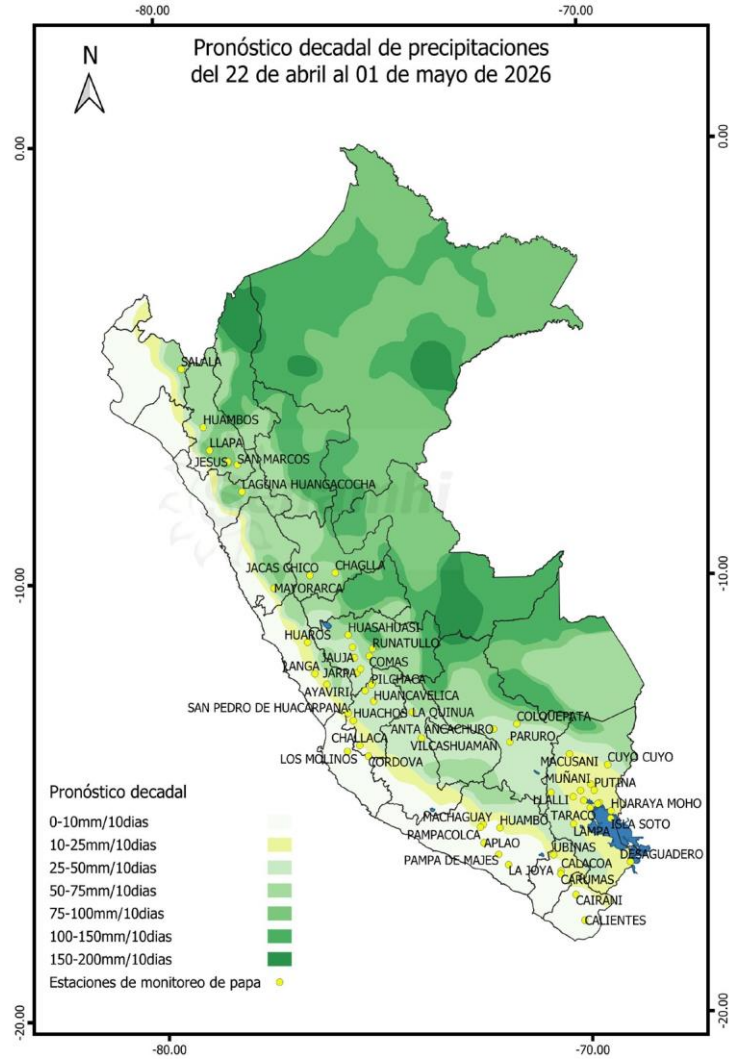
-80.00
-70.00

N

Pronóstico decadal de precipitaciones
del 22 de abril al 01 de mayo de 2026

0.00
0.00

SALALA
HUAMBOS
LLAPA
JESUS
SAN MARCOS
LAGUNA HUANGACOCHA
JACAS CHICO
CHAGLLA
MAYORARCA
HUAROS
HUASAHUASI
RUNATULLO
JAUJA
JARPA
LANGA
COMAS
PILCHACA
AYAVIRI
HUANCAVELICA
SAN PEDRO DE HUACARPANA
HUACHOS
LA QUINUA
CHALLACA
ANTA ANCACHURO
COLQUEPATA
PARURO
VILCASHUAMAN
LOS MOLINOS
CORDOVA
MACUSANI
CUYO CUYO
MUÑANI
PUTINA
LLALLI
HUARAYA MOHO
TARACO
ISLA SOTO
LAMPA
MACHAGUAY
HUAMBO
PAMPACOLCA
APLAO
UBINAS
DESAGUADERO
PAMPA DE MAJES
LA JOYA
CALACOA
CARUMAS
CAIRANI
CALIENTES

-10.00
-10.00

Pronóstico decadal
0-10mm/10dias
10-25mm/10dias
25-50mm/10dias
50-75mm/10dias
75-100mm/10dias
100-150mm/10dias
150-200mm/10dias
Estaciones de monitoreo de papa

-20.00
-20.00
-80.00
-70.00